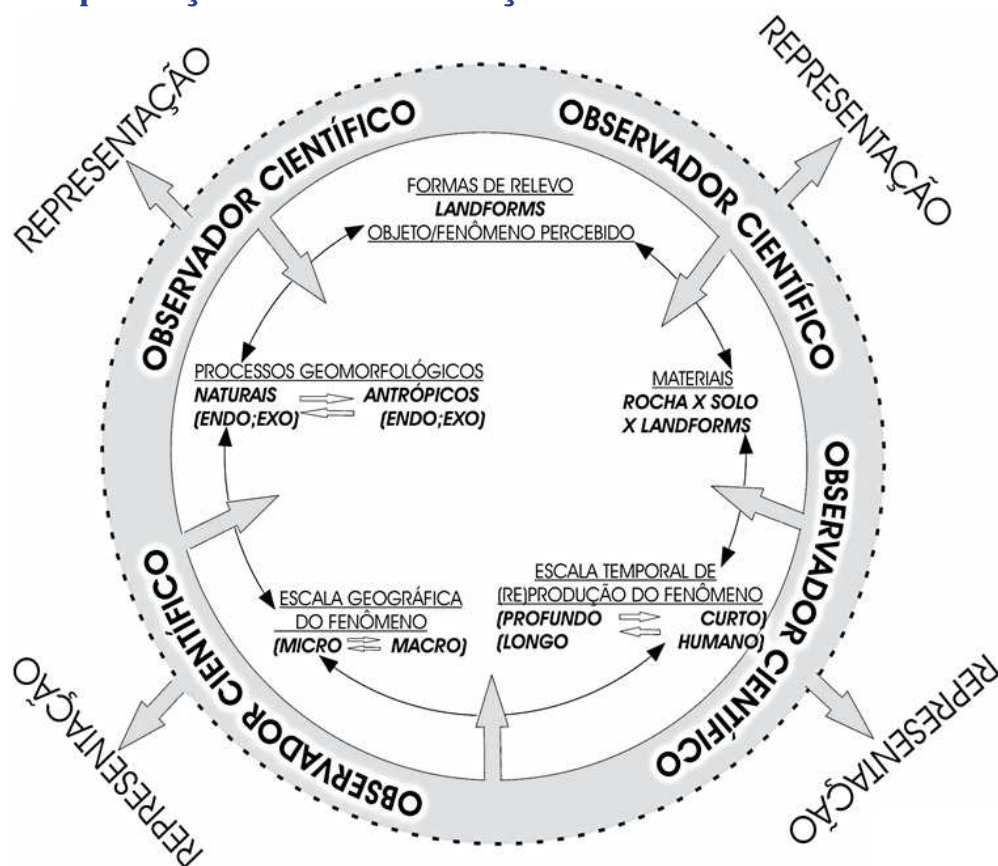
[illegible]

REPRESENTAÇÃO

REPRESENTAÇÃO

OBSERVADOR CIENTÍFICO

OBSERVADOR CIENTÍFICO

FORMAS DE RELEVO
*LANDFORMS*
OBJETO/FENÔMENO PERCEBIDO

PROCESSOS GEOMORFOLÓGICOS
*NATURAIS* *ANTRÓPICOS*
*(ENDO;EXO)* *(ENDO;EXO)*

MATERIAIS
*ROCHA X SOLO*
*X LANDFORMS*

OBSERVADOR CIENTÍFICO

ESCALA GEOGRÁFICA
DO FENÔMENO
*(MICRO* *MACRO)*

ESCALA TEMPORAL DE
(RE)PRODUÇÃO DO FENÔMENO
*(PROFUNDO* *CURTO)*
*(LONGO* *HUMANO)*

OBSERVADOR CIENTÍFICO

REPRESENTAÇÃO

REPRESENTAÇÃO